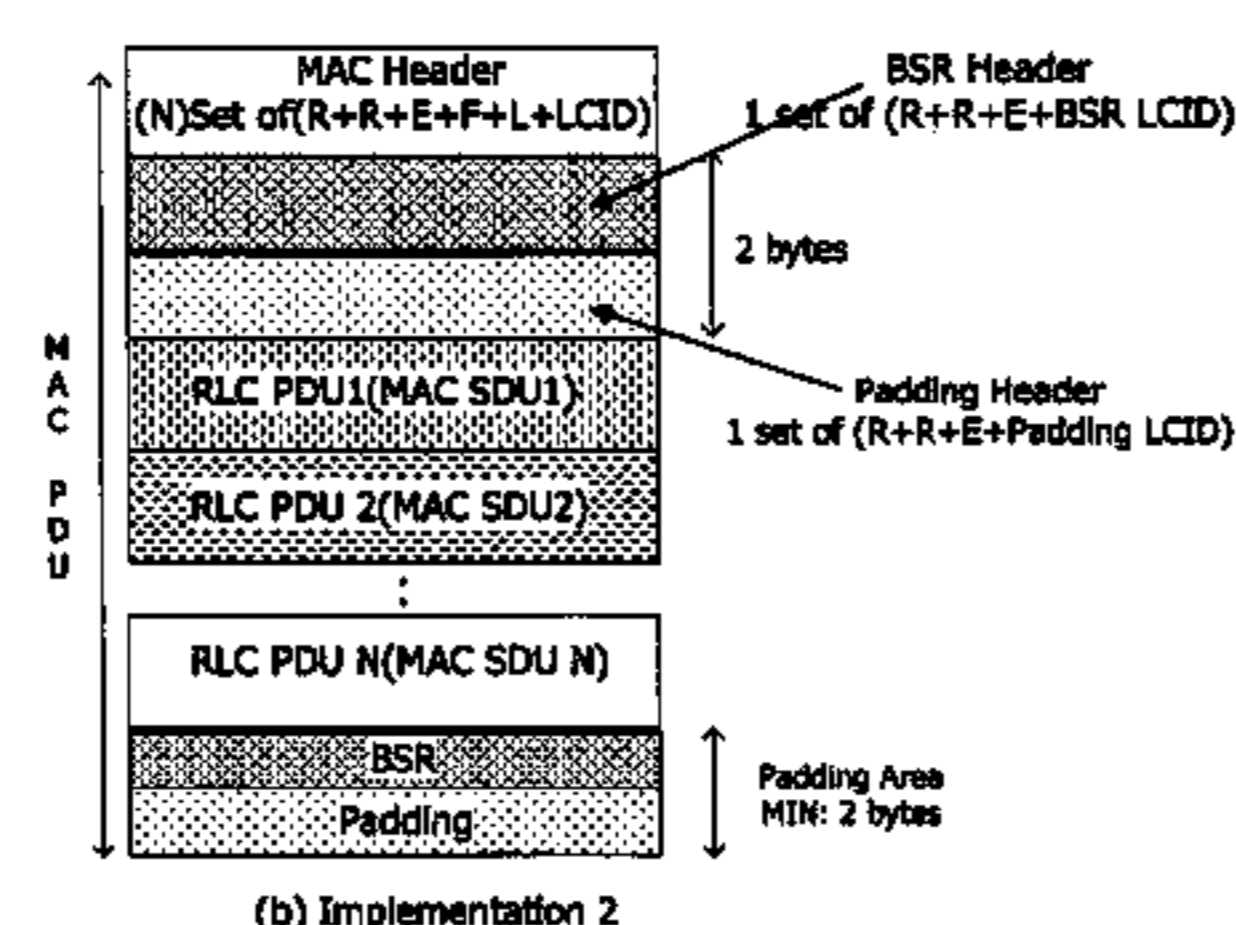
MAC Header
(N)Set of(R+R+E+F+L+LCID)

BSR Header
1 set of (R+R+E+BSR LCID)

2 bytes

M A C P D U

RLC PDU1(MAC SDU1)

Padding Header
1 set of (R+R+E+Padding LCID)

RLC PDU 2(MAC SDU2)

:

RLC PDU N(MAC SDU N)

BSR

Padding

Padding Area
MIN: 2 bytes

(b) Implementation 2